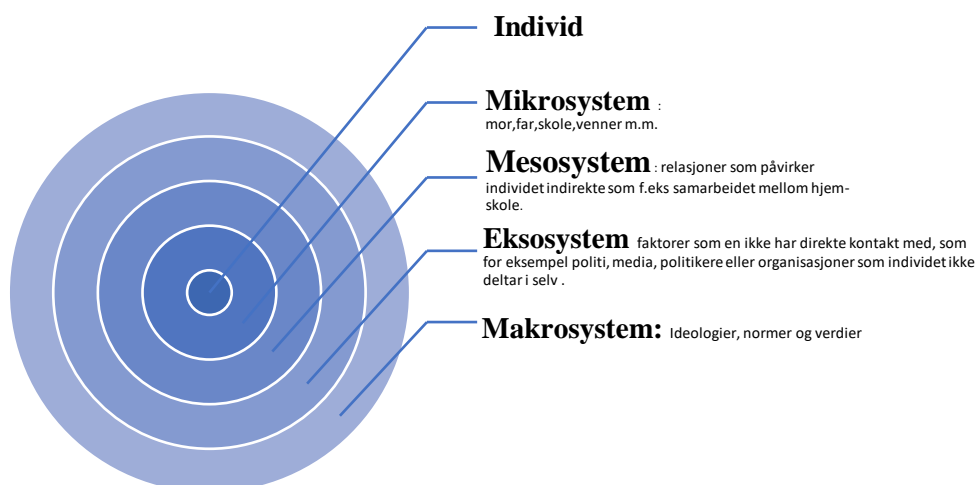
Individ

Mikrosystem : mor,far,skole,venner m.m.

Mesosystem : relasjoner som påvirker individet indirekte som f.eks samarbeidet mellom hjem-skole.

Eksosystem faktorer som en ikke har direkte kontakt med, som for eksempel politi, media, politikere eller organisasjoner som individet ikke deltar i selv .

Makrosystem: Ideologier, normer og verdier